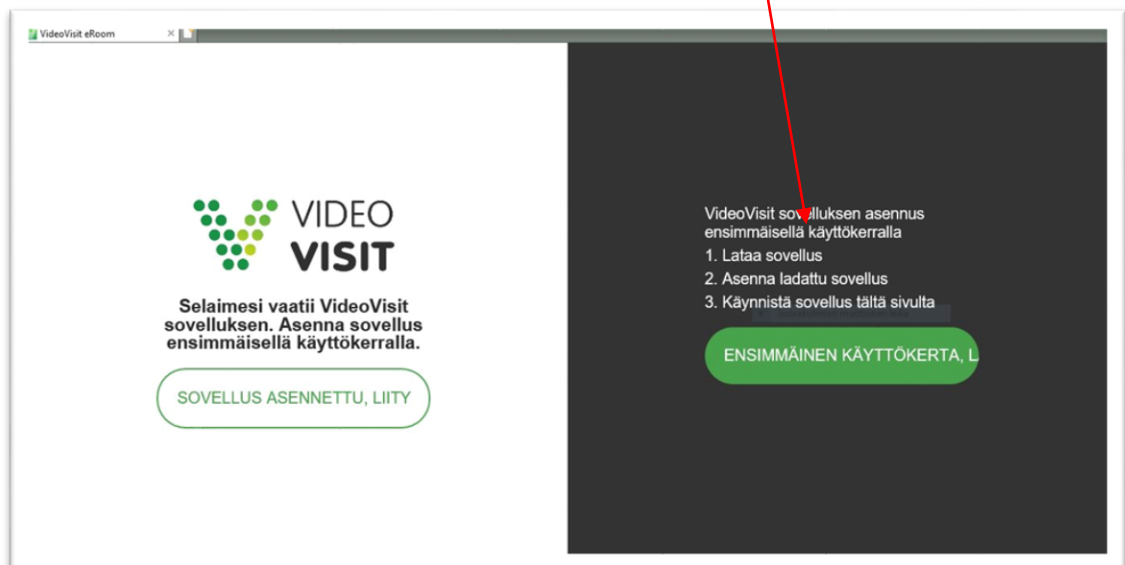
VideoVisit eRoom

VIDEO VISIT

Selaimesi vaatii VideoVisit sovelluksen. Asenna sovellus ensimmäisellä käyttökerralla.

SOVELLUS ASENNETTU, LIITY

VideoVisit sovelluksen asennus ensimmäisellä käyttökerralla

1. Lataa sovellus

2. Asenna ladattu sovellus

3. Käynnistä sovellus tältä sivulta

ENSIMMÄINEN KÄYTTÖKERTA, L